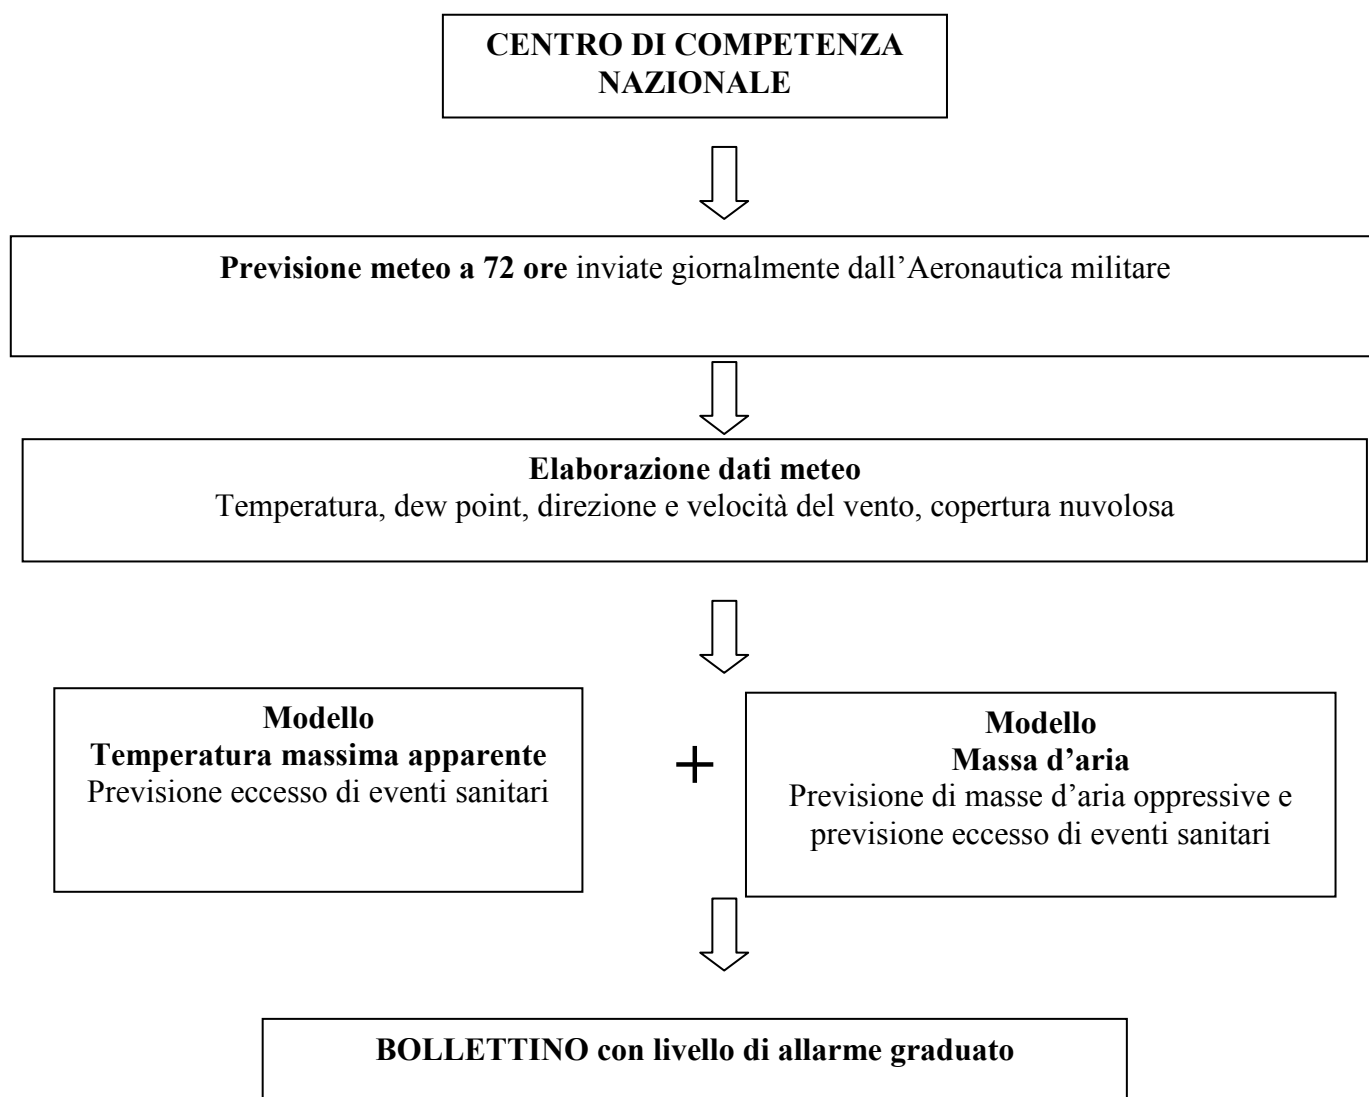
CENTRO DI COMPETENZA NAZIONALE

Previsione meteo a 72 ore inviate giornalmente dall'Aeronautica militare

Elaborazione dati meteo
Temperatura, dew point, direzione e velocità del vento, copertura nuvolosa

Modello
Temperatura massima apparente
Previsione eccesso di eventi sanitari

+

Modello
Massa d'aria
Previsione di masse d'aria oppressive e previsione eccesso di eventi sanitari

BOLLETTINO con livello di allarme graduato